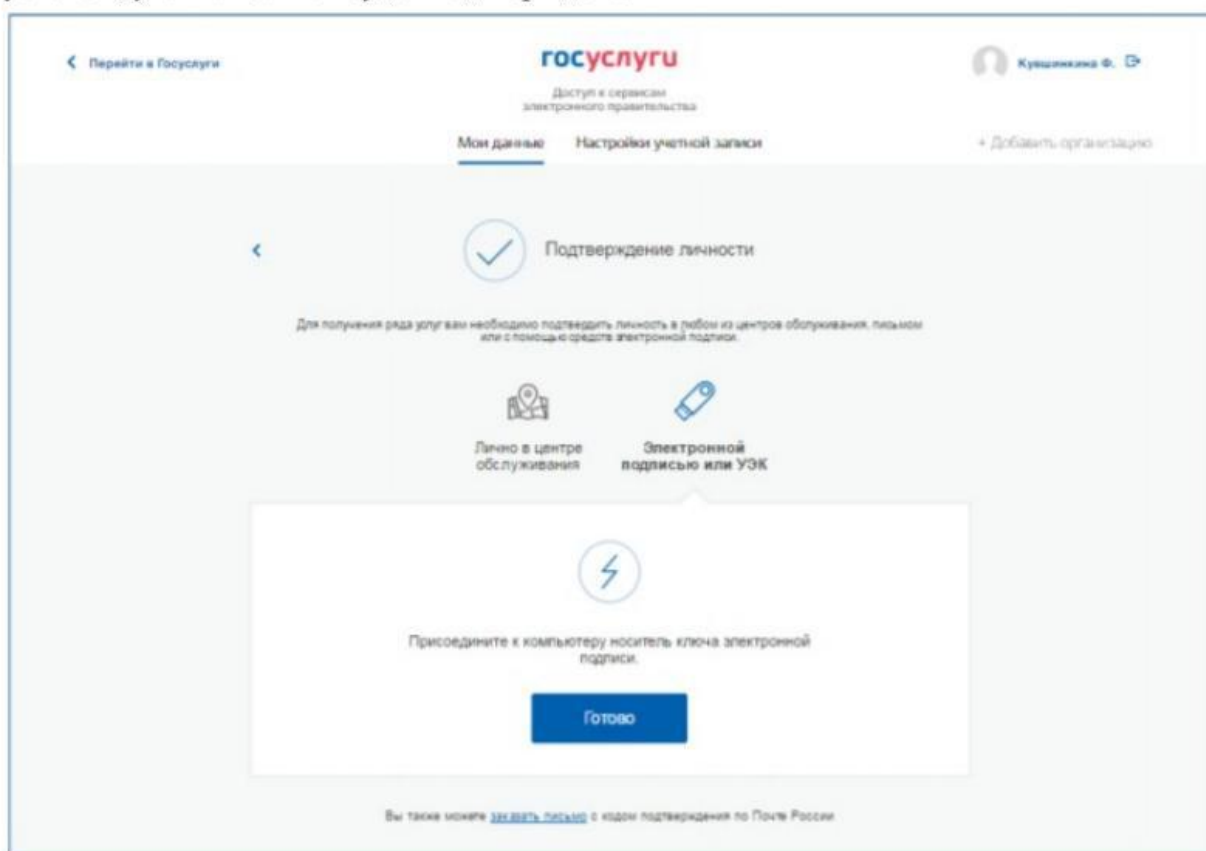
Перейти в Госуслуги

госуслуги

Доступ к сервисам электронного правительства

Кувшинкина Ф.

Мои данные

Настройки учетной записи

+ Добавить организацию

Подтверждение личности

Для получения ряда услуг вам необходимо подтвердить личность в любом из центров обслуживания, письмом или с помощью средств электронной подписи.

Лично в центре обслуживания

Электронной подписью или УЭК

Присоедините к компьютеру носитель ключа электронной подписи.

Готово

Вы также можете заказать письмо с кодом подтверждения по Почте России